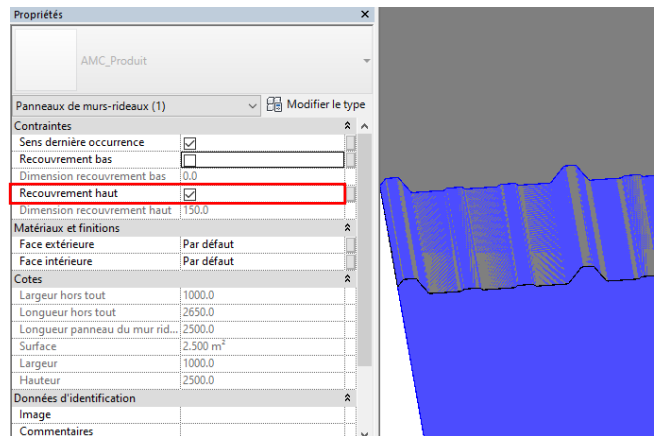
Propriétés

AMC_Produit

Panneaux de murs-rideaux (1)

Modifier le type

Contraintes

| | |
|---|---|
| Sens dernière occurrence | ☑ |
| Recouvrement bas | ☐ |
| Dimension recouvrement bas | 0.0 |
| Recouvrement haut | ☑ |
| Dimension recouvrement haut | 150.0 |

Matériaux et finitions

| | |
|---|---|
| Face extérieure | Par défaut |
| Face intérieure | Par défaut |

Cotes

| | |
|---|---|
| Largeur hors tout | 1000.0 |
| Longueur hors tout | 2650.0 |
| Longueur panneau du mur rid... | 2500.0 |
| Surface | 2.500 $m^2$ |
| Largeur | 1000.0 |
| Hauteur | 2500.0 |

Données d'identification

| | |
|---|---|
| Image | |
| Commentaires | |